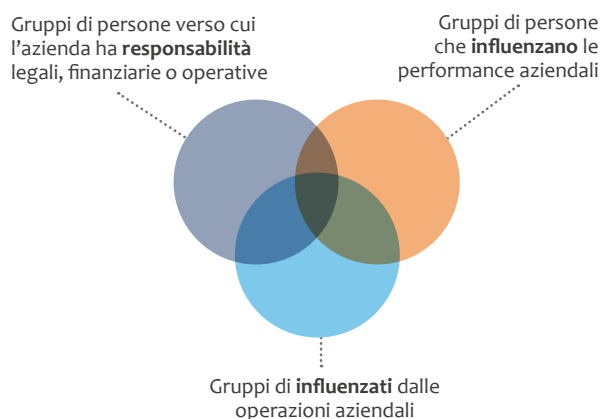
Gruppi di persone verso cui l’azienda ha **responsabilità** legali, finanziarie o operative

Gruppi di persone che **influenzano** le performance aziendali

Gruppi di **influenzati** dalle operazioni aziendali